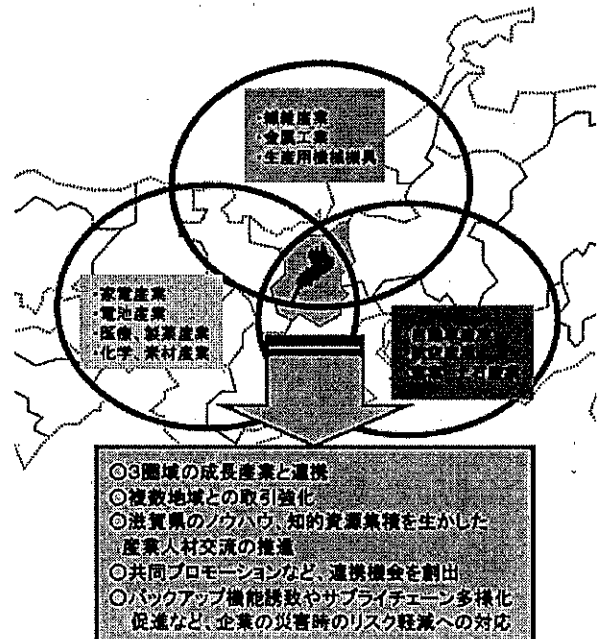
・繊維産業
・金属工業
・生産用機械器具

・家電産業
・電池産業
・医療、製薬産業
・化学、素材産業

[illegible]

◎3圏域の成長産業と連携
◎複数地域との取引強化
◎滋賀県のノウハウ、知的資源集積を生かした産業人材交流の推進
○共同プロモーションなど、連携機会を創出
○バックアップ機能誘致やサプライチェーン多様化促進など、企業の災害時のリスク軽減への対応